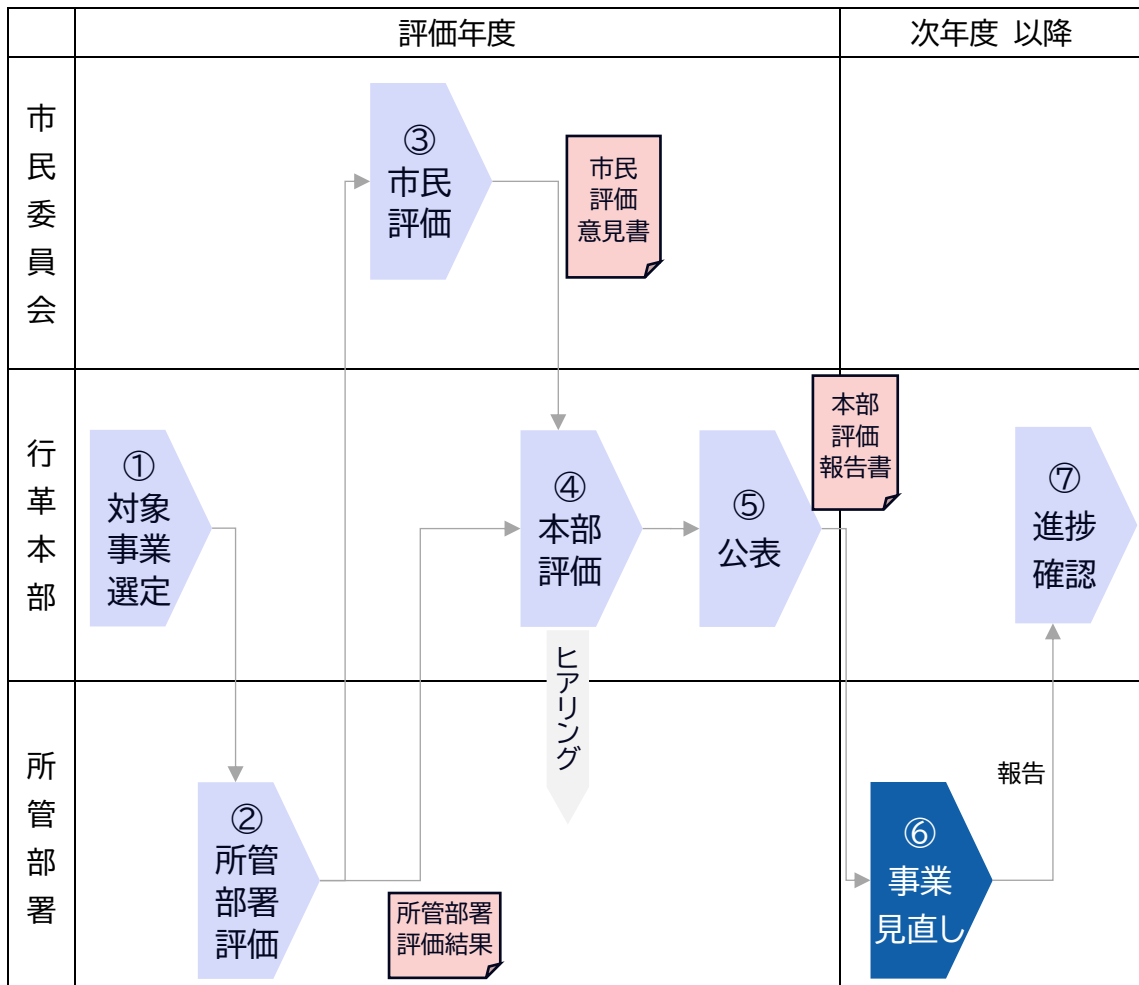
| | 評価年度 | 次年度 以降 |
|---|---|---|
| 市民委員会 | ③ 市民評価<br>市民評価意見書 | |
| 行革本部 | ① 対象事業選定<br>④ 本部評価<br>⑤ 公表<br>本部評価報告書 | ⑦ 進捗確認 |
| 所管部署 | ② 所管部署評価<br>所管部署評価結果<br>ヒアリング | ⑥ 事業見直し<br>報告 |